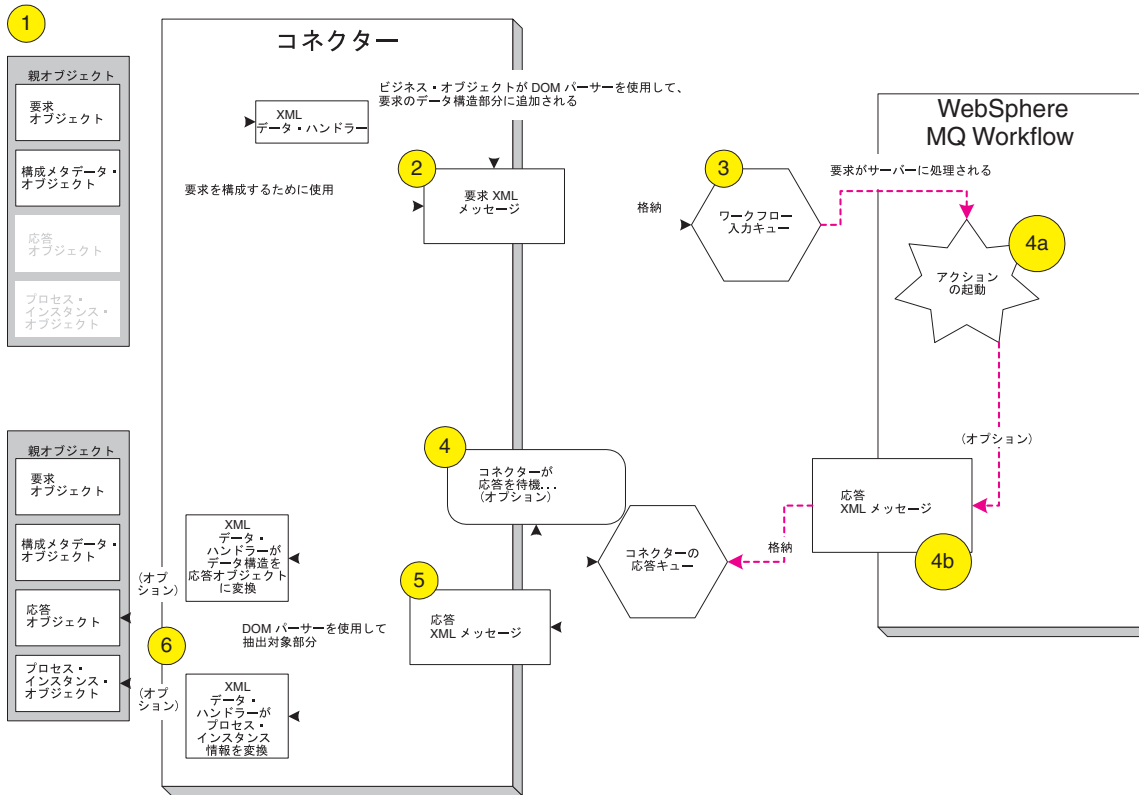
1

親オブジェクト

要求オブジェクト

構成メタデータ・オブジェクト

応答オブジェクト

プロセス・インスタンス・オブジェクト

コネクター

ビジネス・オブジェクトが DOM パーサーを使用して、要求のデータ構造部分に追加される

XML データ・ハンドラー

要求を構成するために使用

2

要求 XML メッセージ

格納

3

ワークフロー入力キュー

WebSphere MQ Workflow

要求がサーバーに処理される

4a

アクションの起動

（オプション）

4

コネクターが応答を待機...（オプション）

応答 XML メッセージ

4b

格納

コネクターの応答キュー

親オブジェクト

要求オブジェクト

構成メタデータ・オブジェクト

応答オブジェクト

プロセス・インスタンス・オブジェクト

XML データ・ハンドラーがデータ構造を応答オブジェクトに変換

（オプション）

5

応答 XML メッセージ

DOM パーサーを使用して抽出対象部分

6

（オプション）

XML データ・ハンドラーがプロセス・インスタンス情報を変換